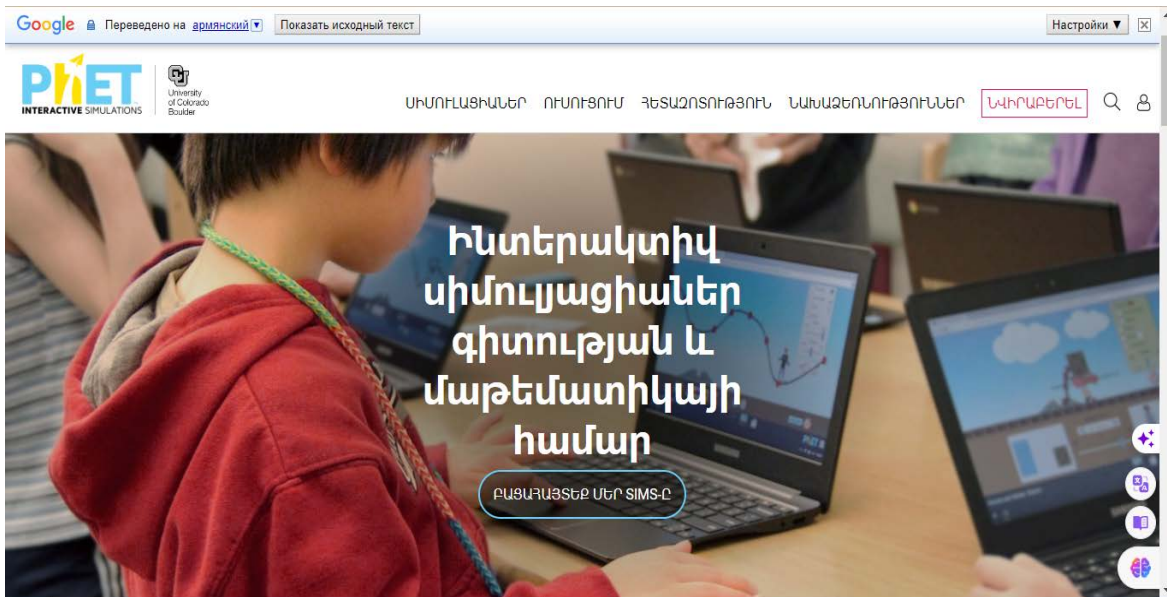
Google Переведено на армянский Показать исходный текст Настройки ▼

PhET INTERACTIVE SIMULATIONS University of Colorado Boulder

ՍԻՄՈՒԼՅԱՑԻԱՆԵՐ ՈՒՍՈՒՑՈՒՄ ՀԵՏԱԶՈՏՈՒԹՅՈՒՆ ՆԱԽԱՁԵՌՆՈՒԹՅՈՒՆՆԵՐ ՆՎԻՐԱԲԵՐԵԼ

Ինտերակտիվ սիմուլյացիաներ գիտության և մաթեմատիկայի համար

ԲԱՑԱՀԱՅՏԵՔ ՄԵՐ SIMS-Ը